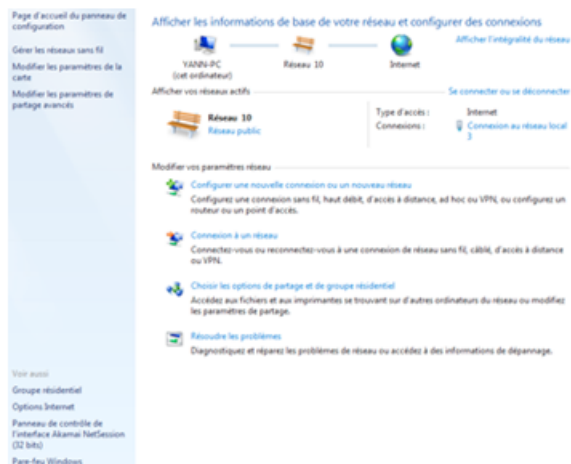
Page d'accueil du panneau de configuration

Gérer les réseaux sans fil

Modifier les paramètres de la carte

Modifier les paramètres de partage avancés

Afficher les informations de base de votre réseau et configurer des connexions

Afficher l'intégralité du réseau

YANN-PC
(cet ordinateur)

Réseau 10

Internet

Afficher vos réseaux actifs

Se connecter ou se déconnecter

Réseau 10
Réseau public

Type d'accès : Internet
Connexions : Connexion au réseau local 3

Modifier vos paramètres réseau

Configurer une nouvelle connexion ou un nouveau réseau
Configurez une connexion sans fil, haut débit, d'accès à distance, ad hoc ou VPN, ou configurez un routeur ou un point d'accès.

Connexion à un réseau
Connectez-vous ou reconnectez-vous à une connexion de réseau sans fil, câblé, d'accès à distance ou VPN.

Choisir les options de partage et de groupe résidentiel
Accédez aux fichiers et aux imprimantes se trouvant sur d'autres ordinateurs du réseau ou modifiez les paramètres de partage.

Résoudre les problèmes
Diagnostiquez et réparez les problèmes de réseau ou accédez à des informations de dépannage.

Voir aussi
Groupe résidentiel
Options Internet
Panneau de contrôle de l'interface Akamai NetSession (32 bits)
Pare-feu Windows